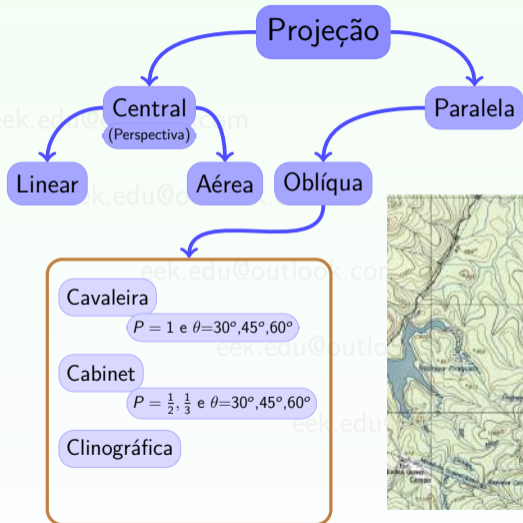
Projeção

Central
(Perspectiva)

Paralela

Linear

Aérea

Oblíqua

Cavaleira

$P = 1$ e $\theta$=30º,45º,60º

Cabinet

$P = \frac{1}{2}, \frac{1}{3}$ e $\theta$=30º,45º,60º

Clinográfica

eek.edu@outlook.com